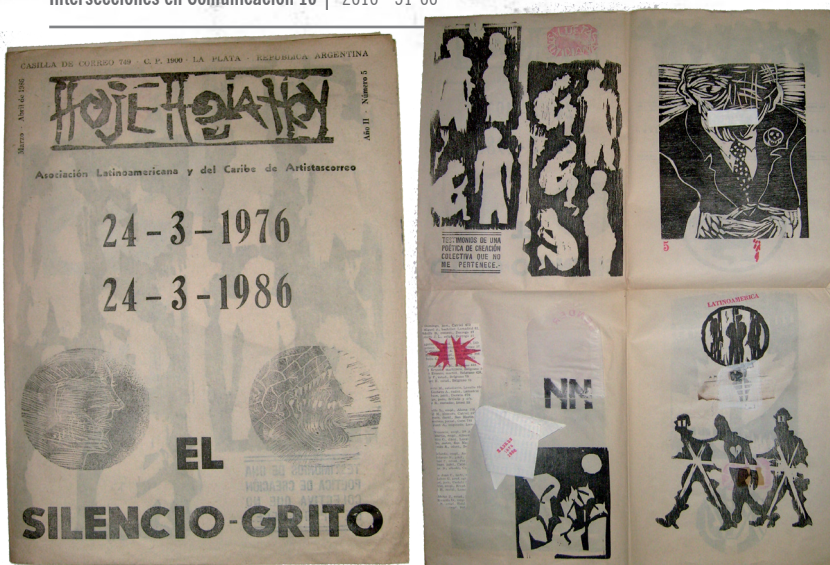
Intersecciones en Comunicación 10 | 2016 · 51-66

CASILLA DE CORREO 789 · C. P. 1900 · LA PLATA · REPUBLICA ARGENTINA

Marzo · Abril de 1986

HOJE HOJA HOY

Año II · Número 5

Asociación Latinoamericana y del Caribe de Artistascorreo

24 – 3 – 1976

24 – 3 – 1986

EL

SILENCIO-GRITO

TESTIMONIOS DE UNA POETICA DE CREACIÓN COLECTIVA QUE NO ME PERTENECE.

TESTIMONIOS DE UNA POETICA DE CREACIÓN COLECTIVA QUE NO ME PERTENECE.

5

NN

LATINOAMERICA

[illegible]